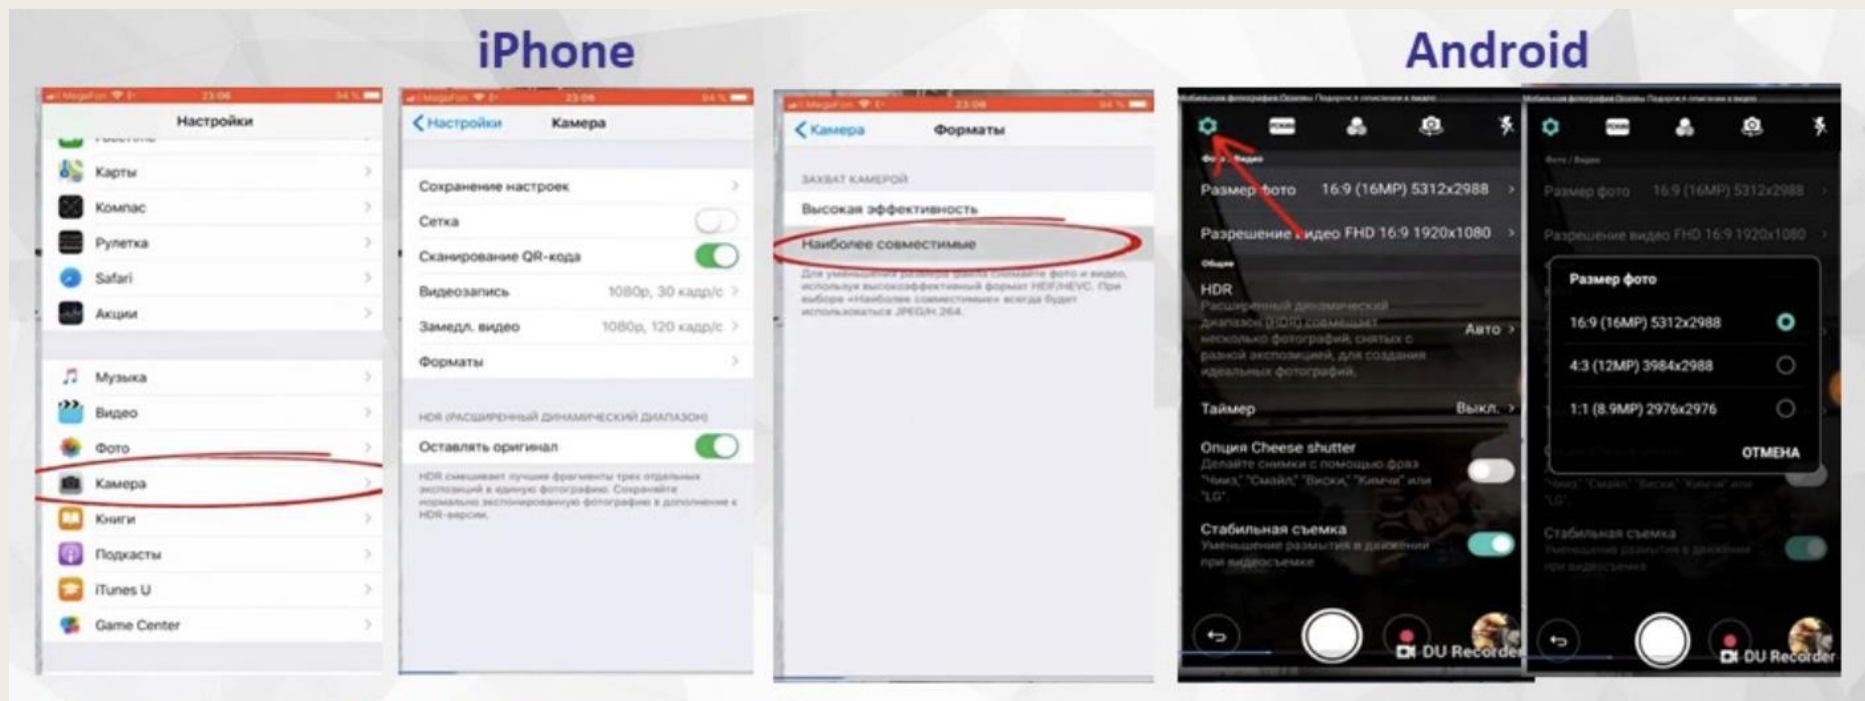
iPhone

Android

MegaFon 23:06 94 %

Настройки

Карты

Компас

Рулетка

Safari

Акции

Музыка

Видео

Фото

Камера

Книги

Подкасты

iTunes U

Game Center

MegaFon 23:06 94 %

Настройки

Камера

Сохранение настроек

Сетка

Сканирование QR-кода

Видеозапись 1080p, 30 кадр/с

Замедл. видео 1080p, 120 кадр/с

Форматы

HDR (РАСШИРЕННЫЙ ДИНАМИЧЕСКИЙ ДИАПАЗОН)

Оставлять оригинал

HDR смешивает лучшие фрагменты трех отдельных экспозиций в единую фотографию. Сохраняйте нормально экспонированную фотографию в дополнение к HDR-версии.

MegaFon 23:06

Камера

Форматы

ЗАХВАТ КАМЕРОЙ

Высокая эффективность

Наиболее совместимые

Для уменьшения размера файла снимайте фото и видео, используя высокоэффективный формат HEIF/HEVC. При выборе «Наиболее совместимые» всегда будет использоваться JPEG/H.264.

Фото / Видео

Размер фото 16:9 (16MP) 5312x2988

Разрешение видео FHD 16:9 1920x1080

Общие

HDR
Расширенный динамический диапазон (HDR) совмещает несколько фотографий, снятых с разной экспозицией, для создания идеальных фотографий.
Авто

Таймер Выкл.

Опция Cheese shutter
Делайте снимки с помощью фраз "Чииз", "Смайл", "Виски", "Кимчи" или "LG".

Стабильная съемка
Уменьшение размытия в движении при видеосъемке

DU Recorder

Фото / Видео

Размер фото 16:9 (16MP) 5312x2988

Разрешение видео FHD 16:9 1920x1080

Размер фото

16:9 (16MP) 5312x2988

4:3 (12MP) 3984x2988

1:1 (8.9MP) 2976x2976

ОТМЕНА

Стабильная съемка
Уменьшение размытия в движении при видеосъемке

DU Recorder